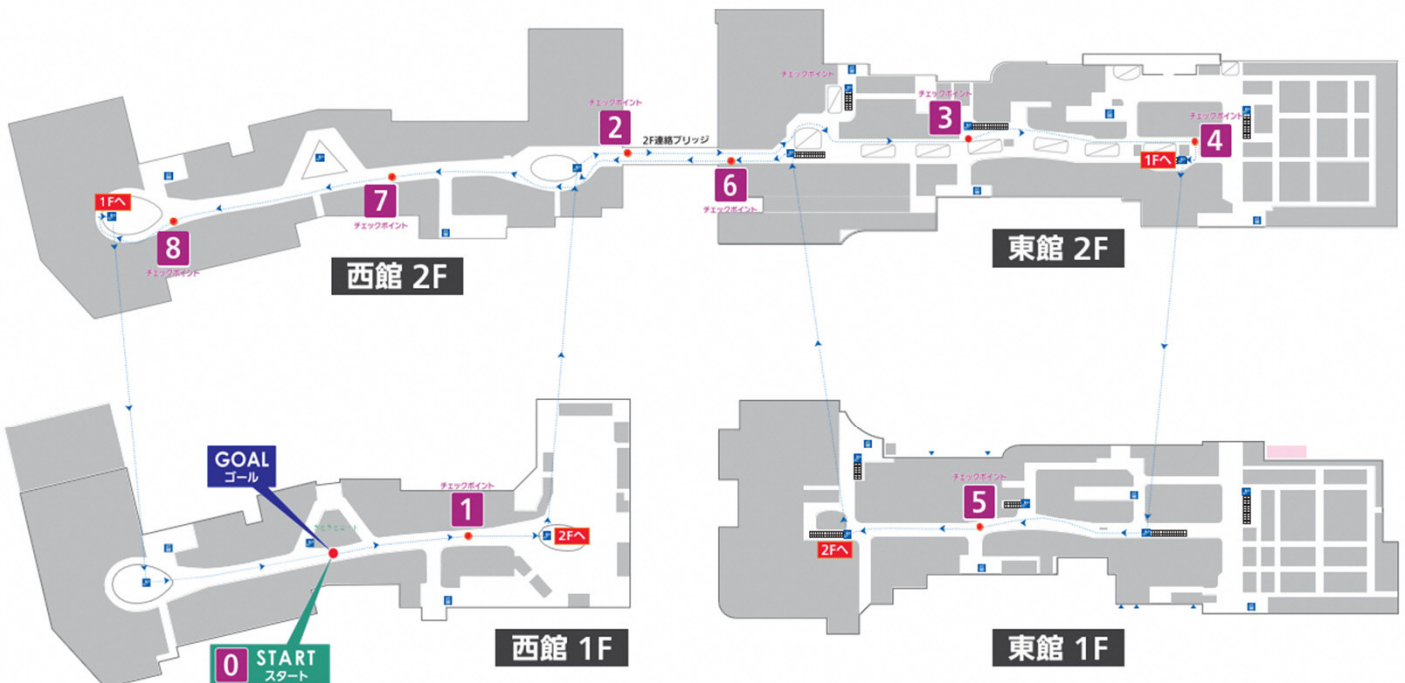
チェックポイント
2
2F連絡ブリッジ
チェックポイント
3
チェックポイント
4
1Fへ
6
チェックポイント
1Fへ
7
チェックポイント
8
チェックポイント
東館 2F
西館 2F
GOAL
ゴール
チェックポイント
1
2Fへ
0 START
スタート
西館 1F
チェックポイント
5
2Fへ
東館 1F